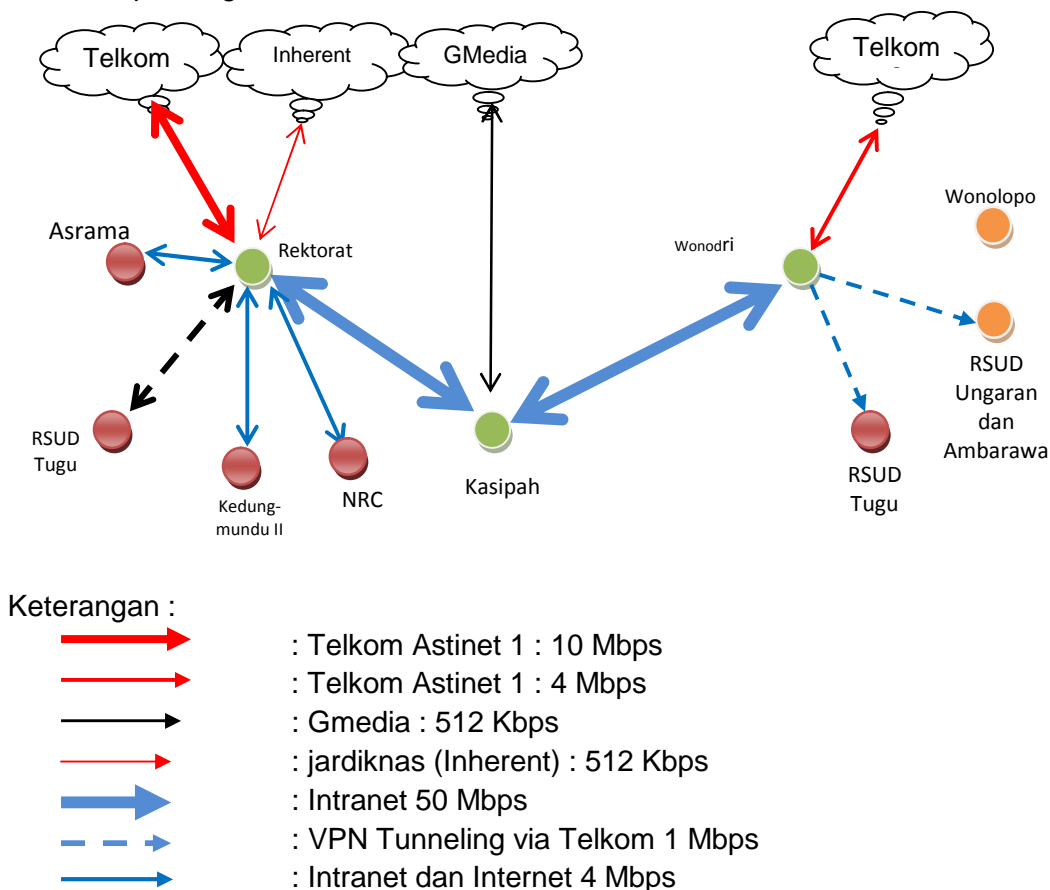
Telkom

Inherent

GMedia

Telkom

Asrama

Rektorat

Wonodri

Wonolopo

RSUD Ungaran dan Ambarawa

RSUD Tugu

Kedungmundu II

NRC

Kasipah

RSUD Tugu

Keterangan :

: Telkom Astinet 1 : 10 Mbps

: Telkom Astinet 1 : 4 Mbps

: Gmedia : 512 Kbps

: jardiknas (Inherent) : 512 Kbps

: Intranet 50 Mbps

: VPN Tunneling via Telkom 1 Mbps

: Intranet dan Internet 4 Mbps